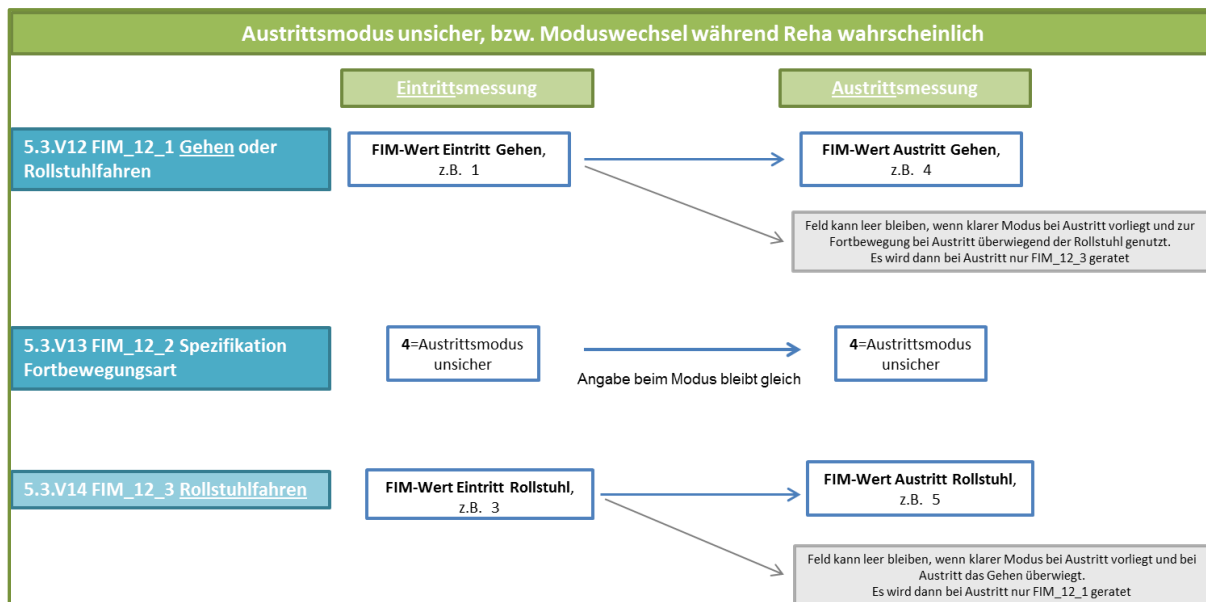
Austrittsmodus unsicher, bzw. Moduswechsel während Reha wahrscheinlich

Eintrittsmessung

Austrittsmessung

5.3.V12 FIM_12_1 Gehen oder Rollstuhlfahren

FIM-Wert Eintritt Gehen, z.B. 1

FIM-Wert Austritt Gehen, z.B. 4

Feld kann leer bleiben, wenn klarer Modus bei Austritt vorliegt und zur Fortbewegung bei Austritt überwiegend der Rollstuhl genutzt. Es wird dann bei Austritt nur FIM_12_3 geratet

5.3.V13 FIM_12_2 Spezifikation Fortbewegungsart

4=Austrittsmodus unsicher

4=Austrittsmodus unsicher

Angabe beim Modus bleibt gleich

5.3.V14 FIM_12_3 Rollstuhlfahren

FIM-Wert Eintritt Rollstuhl, z.B. 3

FIM-Wert Austritt Rollstuhl, z.B. 5

Feld kann leer bleiben, wenn klarer Modus bei Austritt vorliegt und bei Austritt das Gehen überwiegt. Es wird dann bei Austritt nur FIM_12_1 geratet